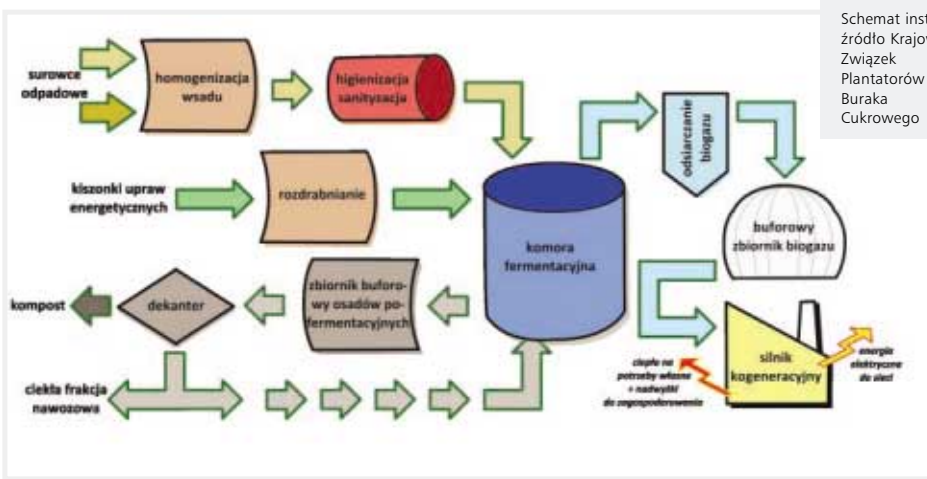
surowce odpadowe

homogenizacja wsadu

higienizacja sanityzacja

kiszonki upraw energetycznych

rozdrabnianie

odsiarczanie biogazu

buforowy zbiornik biogazu

komora fermentacyjna

kompost

dekanter

zbiornik buforowy osadów pofermentacyjnych

ciekła frakcja nawozowa

ciepło na potrzeby własne + nadwyżki do zagospodarowania

silnik kogeneracyjny

energia elektryczna do sieci

Schemat inst
źródło Krajow
Związek
Plantatorów
Buraka
Cukrowego